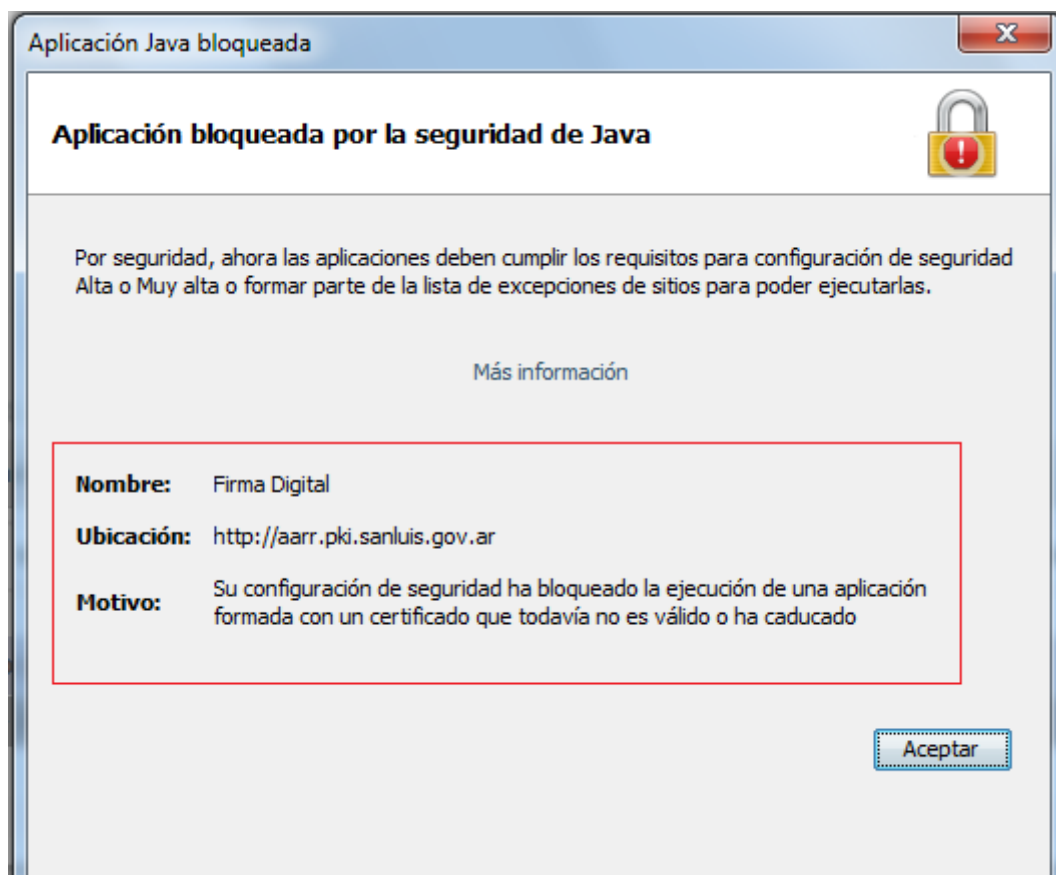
Aplicación Java bloqueada

Aplicación bloqueada por la seguridad de Java

Por seguridad, ahora las aplicaciones deben cumplir los requisitos para configuración de seguridad Alta o Muy alta o formar parte de la lista de excepciones de sitios para poder ejecutarlas.

Más información

Nombre: Firma Digital

Ubicación: http://aarr.pki.sanluis.gov.ar

Motivo: Su configuración de seguridad ha bloqueado la ejecución de una aplicación formada con un certificado que todavía no es válido o ha caducado

Aceptar